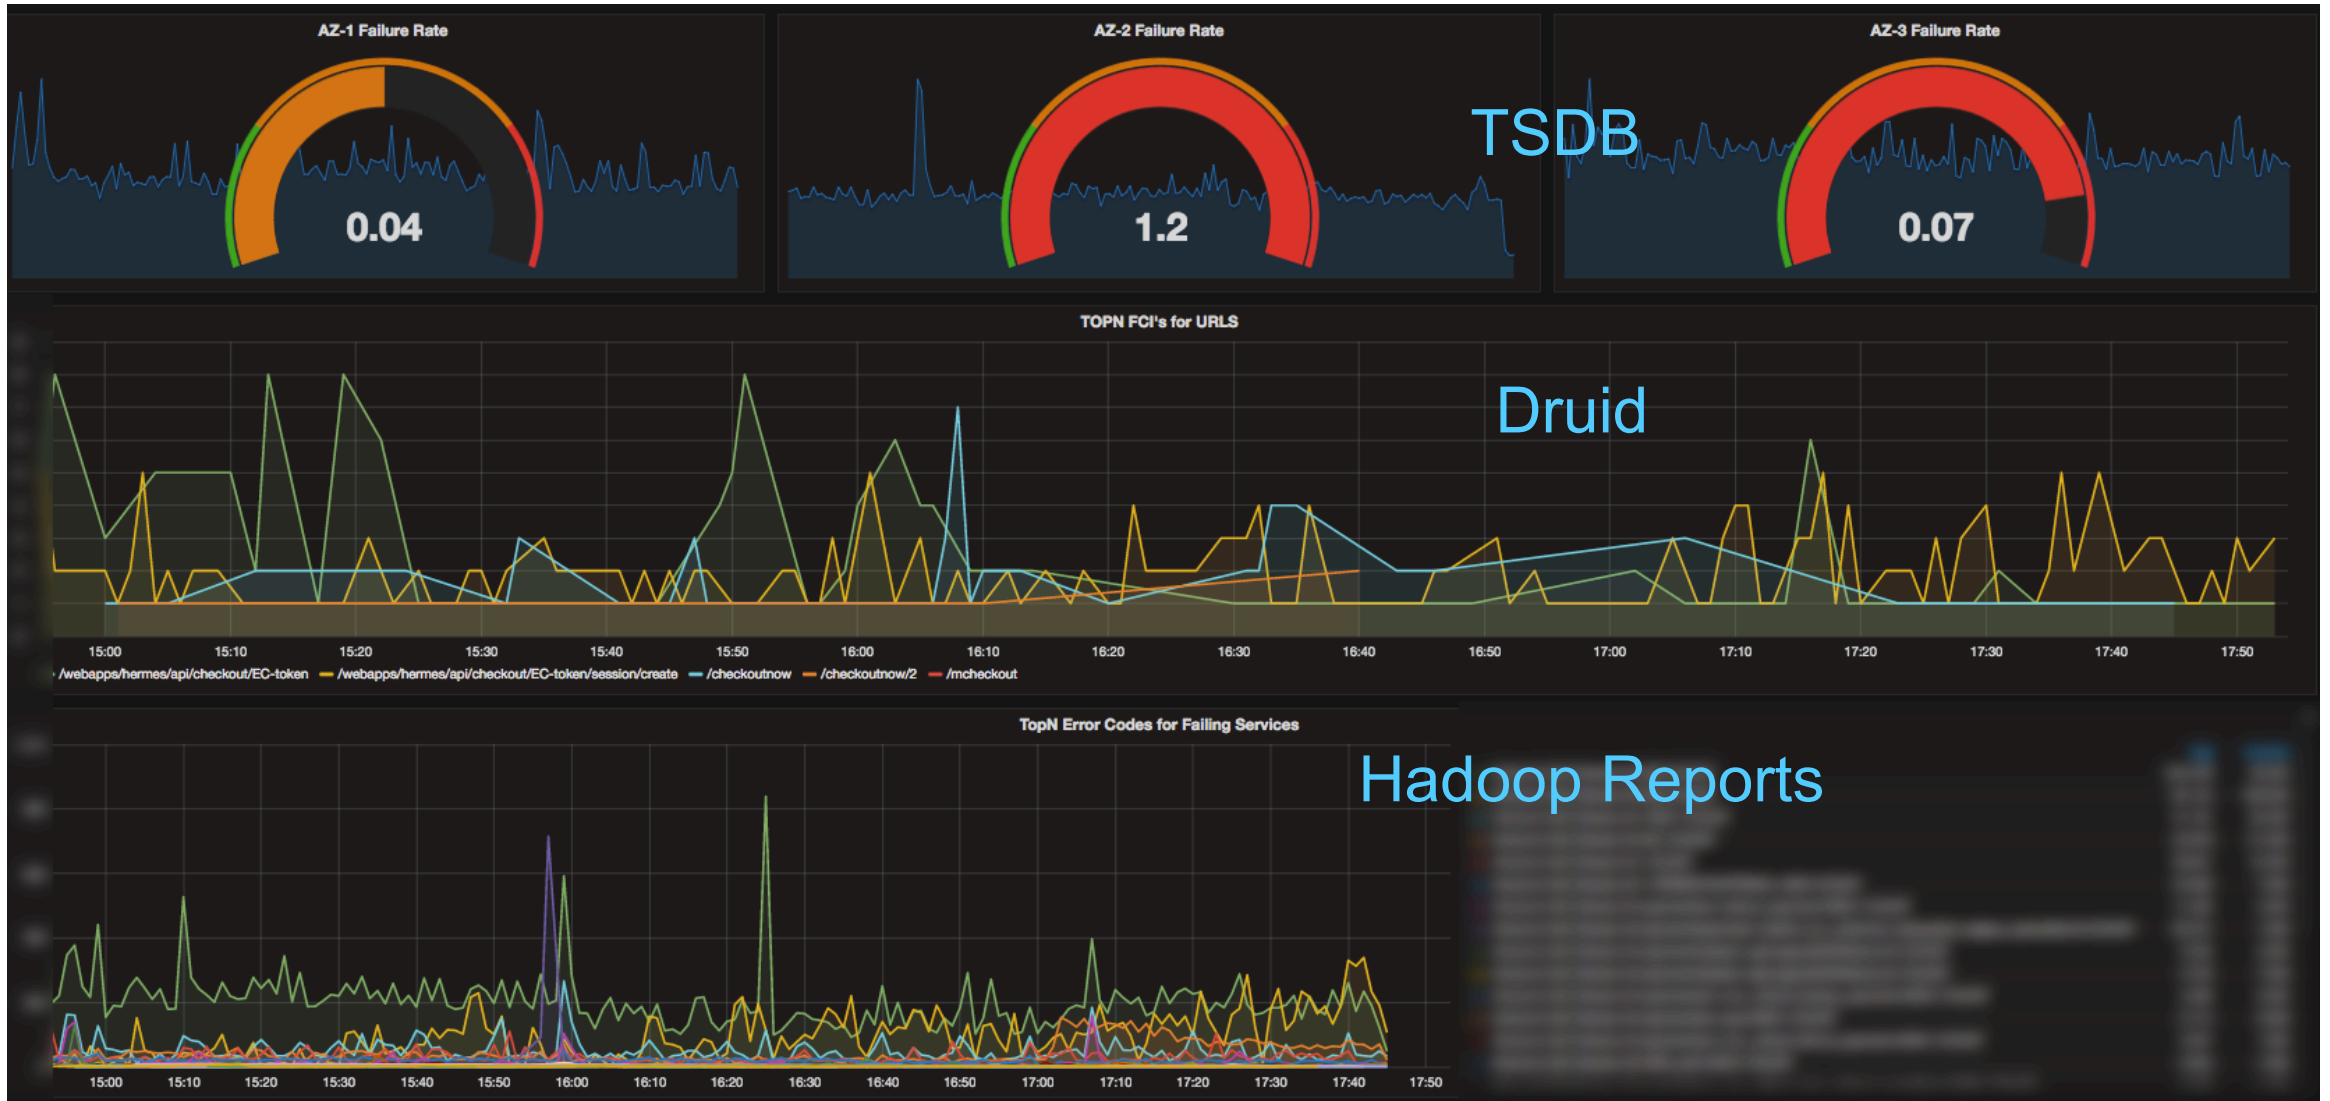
AZ-1 Failure Rate

0.04

AZ-2 Failure Rate

1.2

TSDB

AZ-3 Failure Rate

0.07

TOPN FCI's for URLS

Druid

15:00 15:10 15:20 15:30 15:40 15:50 16:00 16:10 16:20 16:30 16:40 16:50 17:00 17:10 17:20 17:30 17:40 17:50

/webapps/hermes/api/checkout/EC-token — /webapps/hermes/api/checkout/EC-token/session/create — /checkoutnow — /checkoutnow/2 — /mcheckout

TopN Error Codes for Failing Services

Hadoop Reports

15:00 15:10 15:20 15:30 15:40 15:50 16:00 16:10 16:20 16:30 16:40 16:50 17:00 17:10 17:20 17:30 17:40 17:50